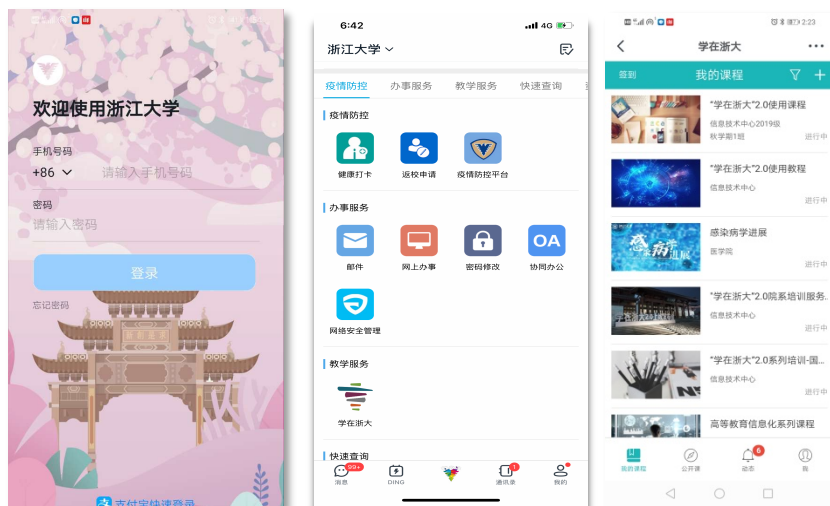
欢迎使用浙江大学

手机号码
+86 请输入手机号码

密码
请输入密码

登录

忘记密码

支付宝快速登录

6:42 4G

浙江大学

疫情防控 办事服务 教学服务 快速查询

疫情防控
健康打卡 返校申请 疫情防控平台

办事服务
邮件 网上办事 密码修改 OA 协同办公
网络安全管理

教学服务
学在浙大

快速查询

消息 99+ DING 通讯录 我的

2:23

学在浙大

签到 我的课程

"学在浙大"2.0使用课程
信息技术中心2019级
秋学期1班
进行中

"学在浙大"2.0使用教程
信息技术中心
进行中

感染病学进展
医学院
进行中

"学在浙大"2.0院系培训服务...
信息技术中心
进行中

"学在浙大"2.0系列培训-国...
信息技术中心
进行中

高等教育信息化系列课程

我的课程 公开课 6 动态 我